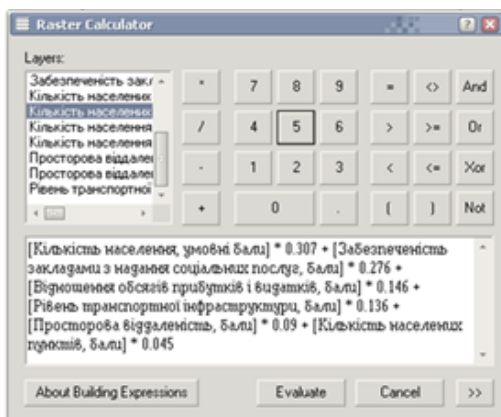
Raster Calculator

Layers:

Забезпеченість закл
Кількість населеню
Кількість населеню
Кількість населення
Кількість населення
Просторова віддале
Просторова віддале
Рівень транспортної

| * | 7 | 8 | 9 | = | <> | And |
|---|---|---|---|---|---|---|
| / | 4 | 5 | 6 | > | >= | Or |
| - | 1 | 2 | 3 | < | <= | Xor |
| + | 0 | | . | ( | ) | Not |

[Кількість населення, умовні бали] * 0.307 + [Забезпеченість закладами з надання соціальних послуг, бали] * 0.276 + [Відношення обсягів прибутків і видатків, бали] * 0.146 + [Рівень транспортної інфраструктури, бали] * 0.136 + [Просторова віддаленість, бали] * 0.09 + [Кількість населених пунктів, бали] * 0.045

About Building Expressions | Evaluate | Cancel | >>